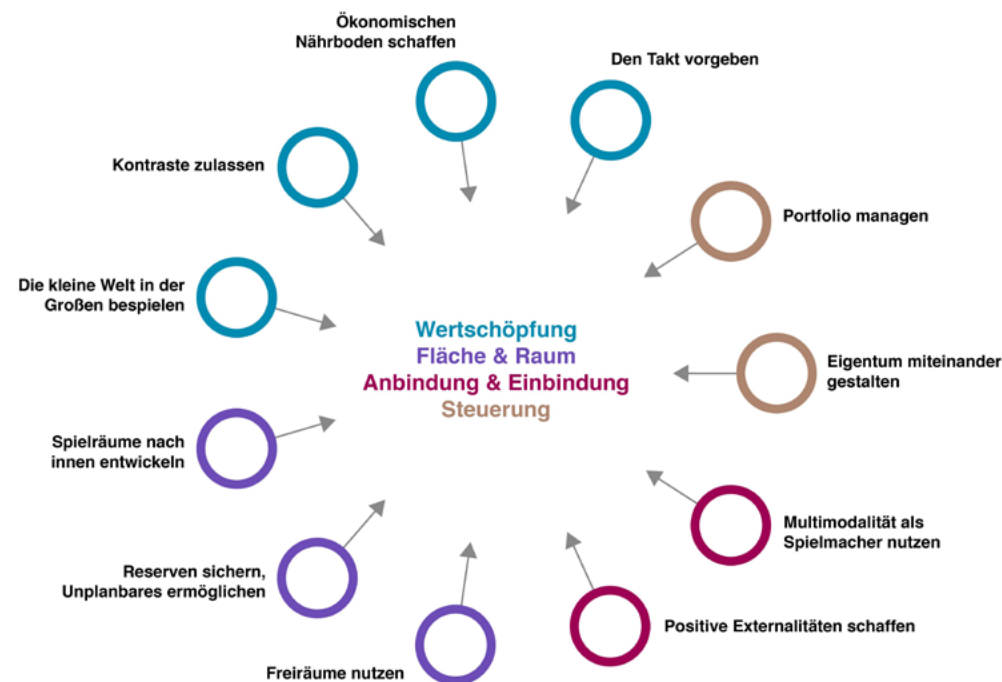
Ökonomischen Nährboden schaffen

Den Takt vorgeben

Kontraste zulassen

Portfolio managen

Die kleine Welt in der Großen bespielen

Wertschöpfung
Fläche & Raum
Anbindung & Einbindung
Steuerung

Eigentum miteinander gestalten

Spielräume nach innen entwickeln

Multimodalität als Spielmacher nutzen

Reserven sichern, Unplanbares ermöglichen

Positive Externalitäten schaffen

Freiräume nutzen